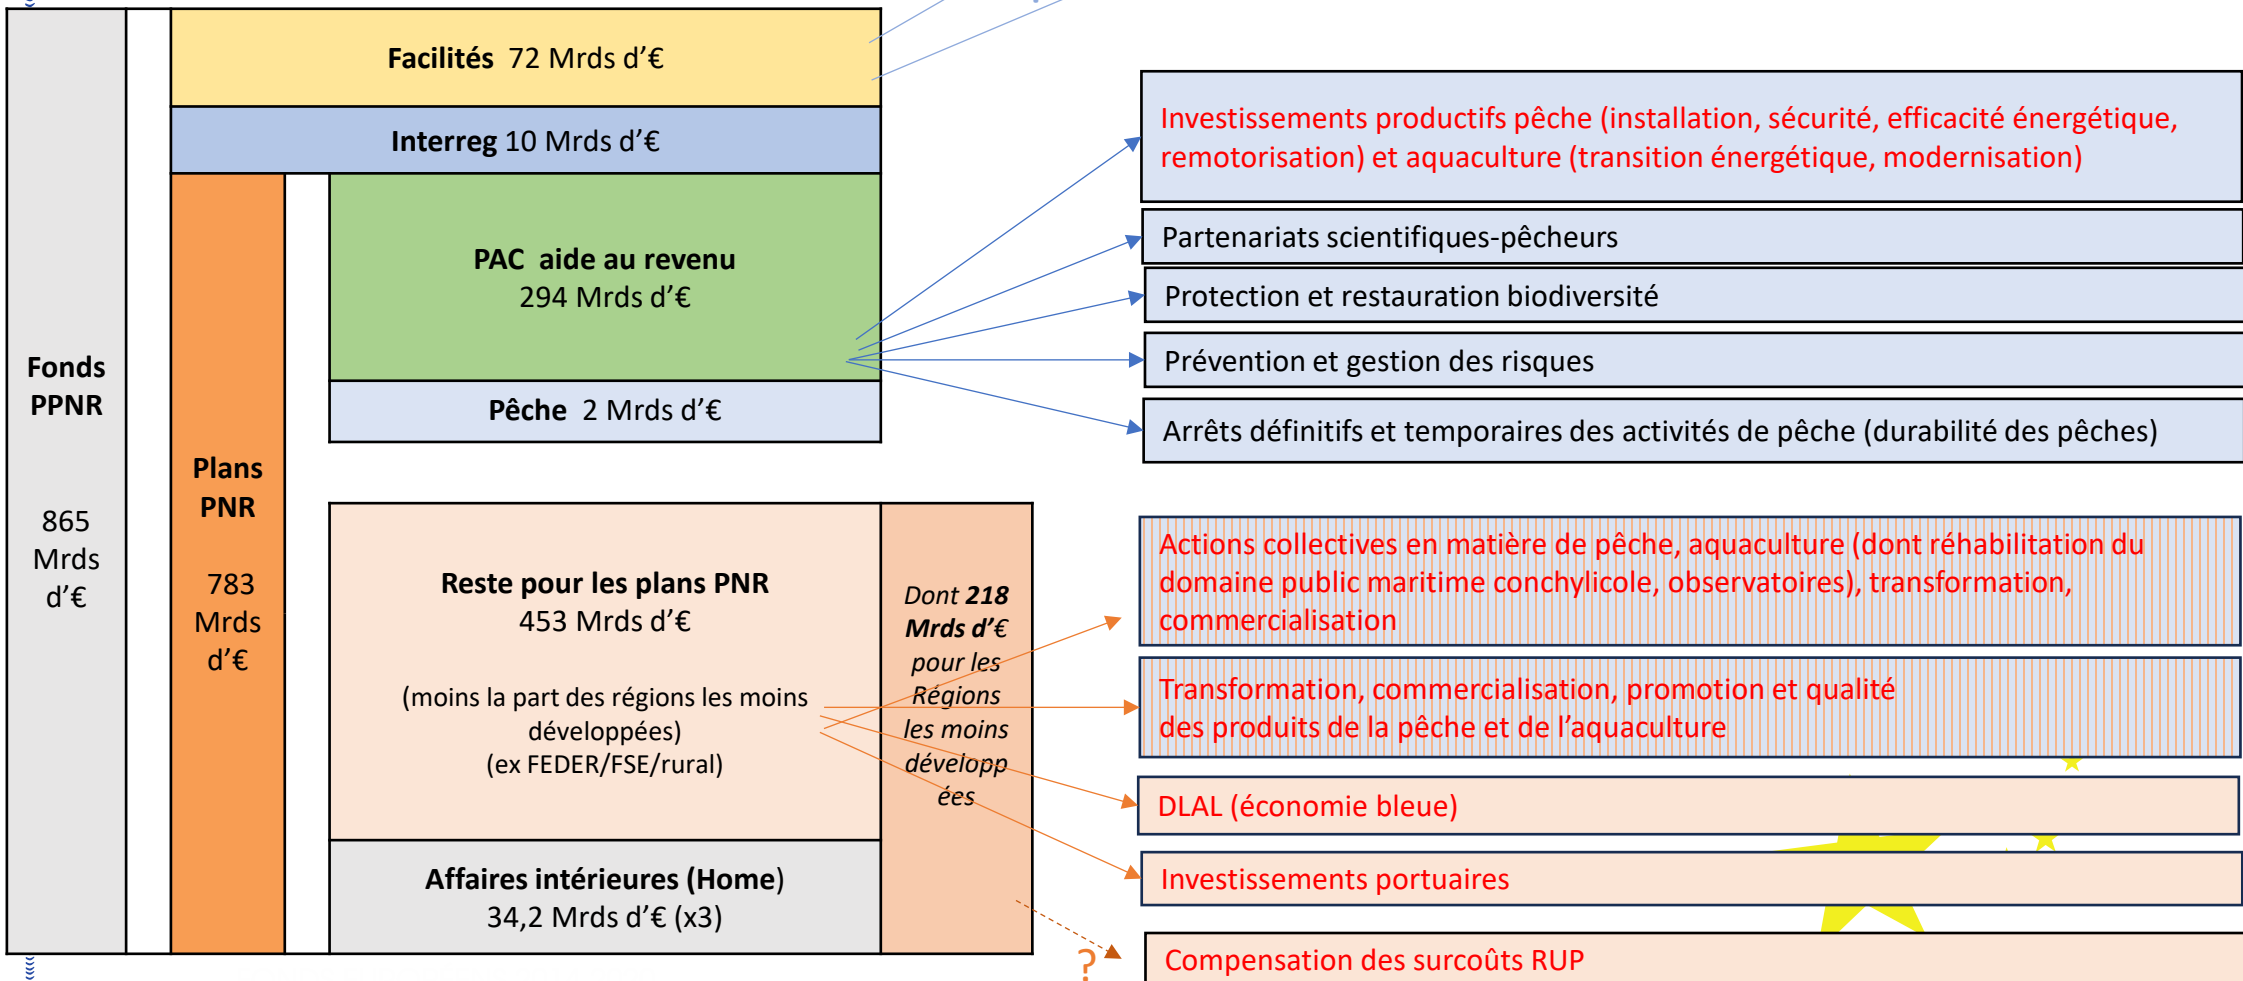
Fonds PPNR

865 Mrds d'€

Facilités 72 Mrds d'€

Interreg 10 Mrds d'€

Plans PNR

783 Mrds d'€

PAC aide au revenu
294 Mrds d'€

Pêche 2 Mrds d'€

Reste pour les plans PNR
453 Mrds d'€

(moins la part des régions les moins développées)
(ex FEDER/FSE/rural)

Dont 218 Mrds d'€ pour les Régions les moins développées

Affaires intérieures (Home)
34,2 Mrds d'€ (x3)

Investissements productifs pêche (installation, sécurité, efficacité énergétique, remotorisation) et aquaculture (transition énergétique, modernisation)

Partenariats scientifiques-pêcheurs

Protection et restauration biodiversité

Prévention et gestion des risques

Arrêts définitifs et temporaires des activités de pêche (durabilité des pêches)

Actions collectives en matière de pêche, aquaculture (dont réhabilitation du domaine public maritime conchylicole, observatoires), transformation, commercialisation

Transformation, commercialisation, promotion et qualité
des produits de la pêche et de l'aquaculture

DLAL (économie bleue)

Investissements portuaires

?

Compensation des surcoûts RUP